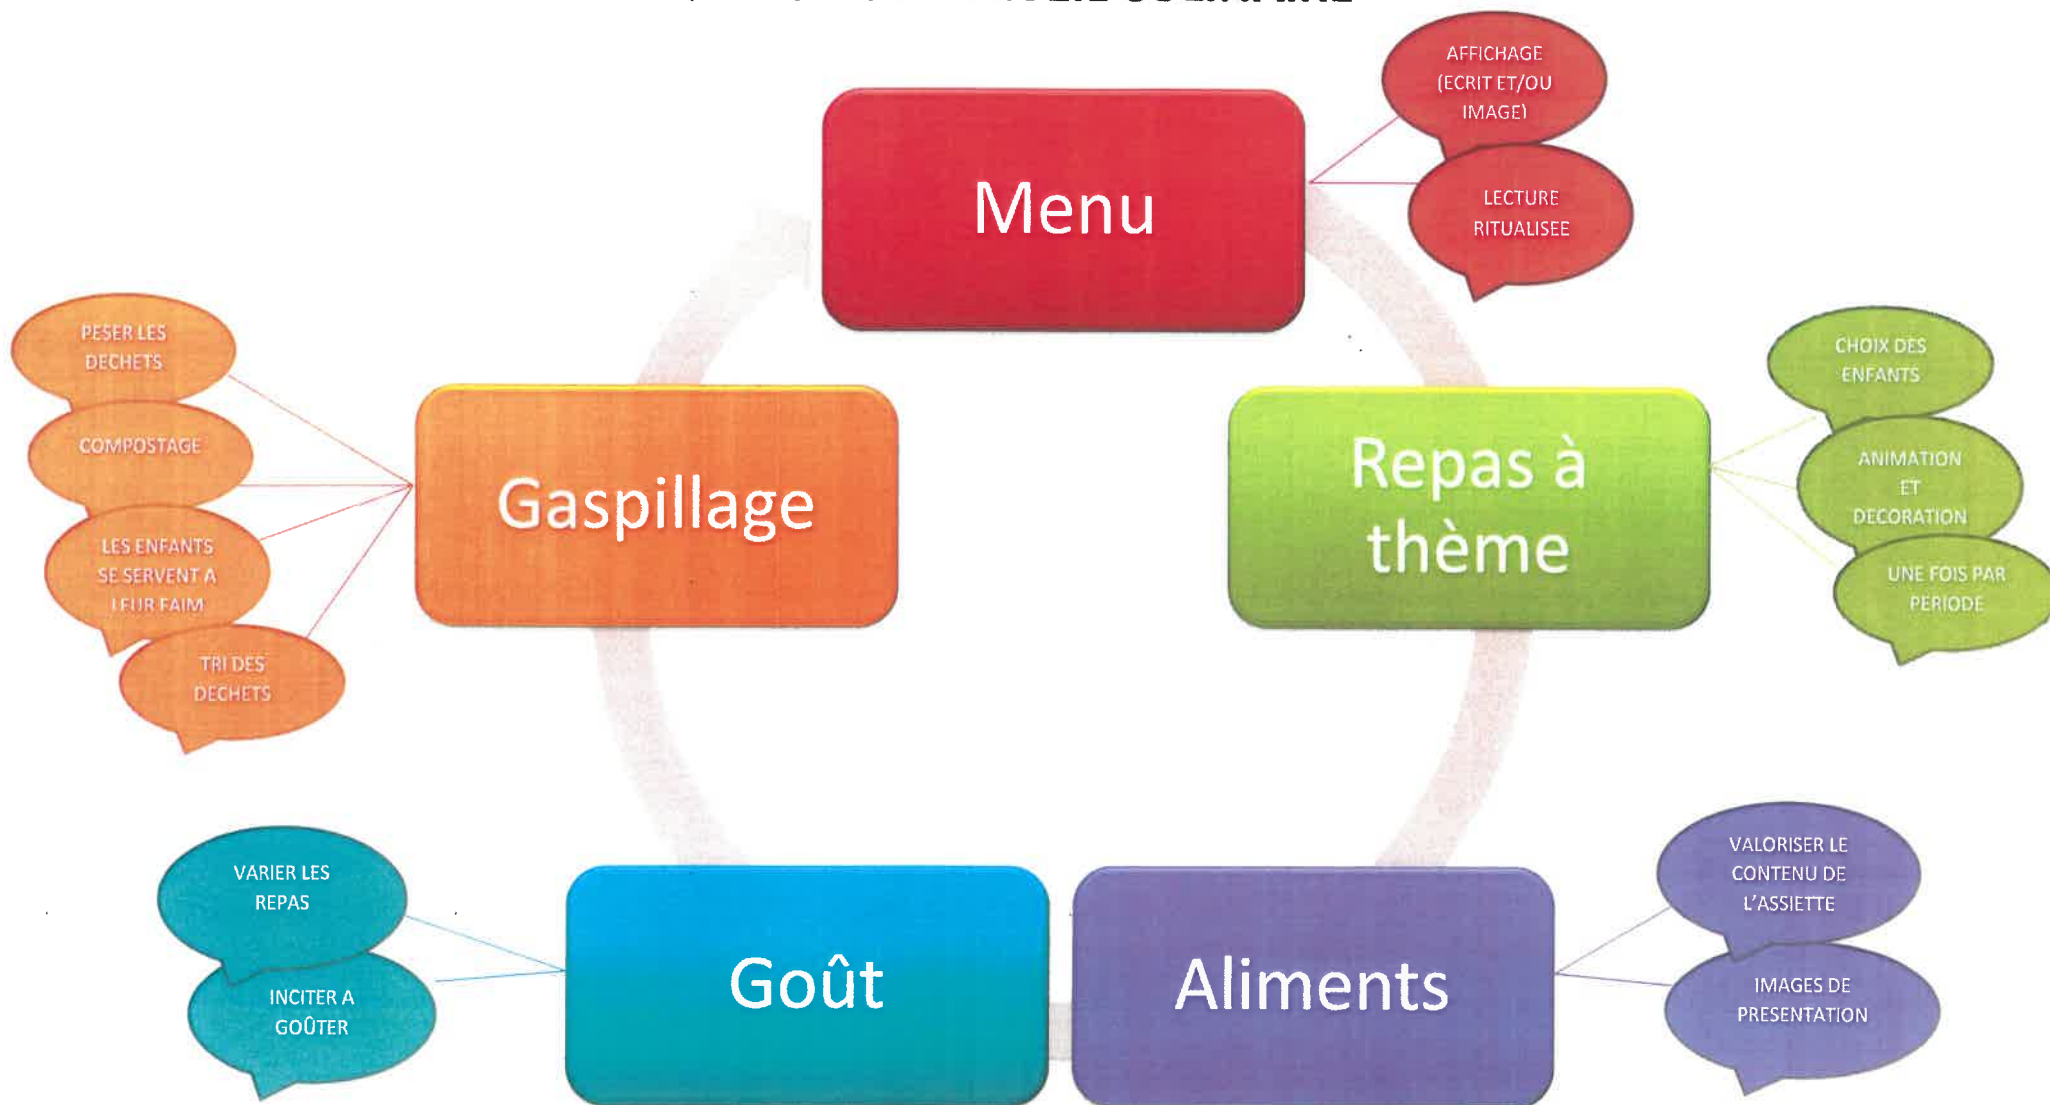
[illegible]

Menu

AFFICHAGE (ECRIT ET/OU IMAGE)

LECTURE RITUALISEE

Repas à thème

CHOIX DES ENFANTS

ANIMATION ET DECORATION

UNE FOIS PAR PERIODE

Aliments

VALORISER LE CONTENU DE L'ASSIETTE

IMAGES DE PRESENTATION

Goût

VARIER LES REPAS

INCITER A GOÛTER

Gaspillage

PESER LES DECHETS

COMPOSTAGE

LES ENFANTS SE SERVENT A LEUR FAIM

TRI DES DECHETS